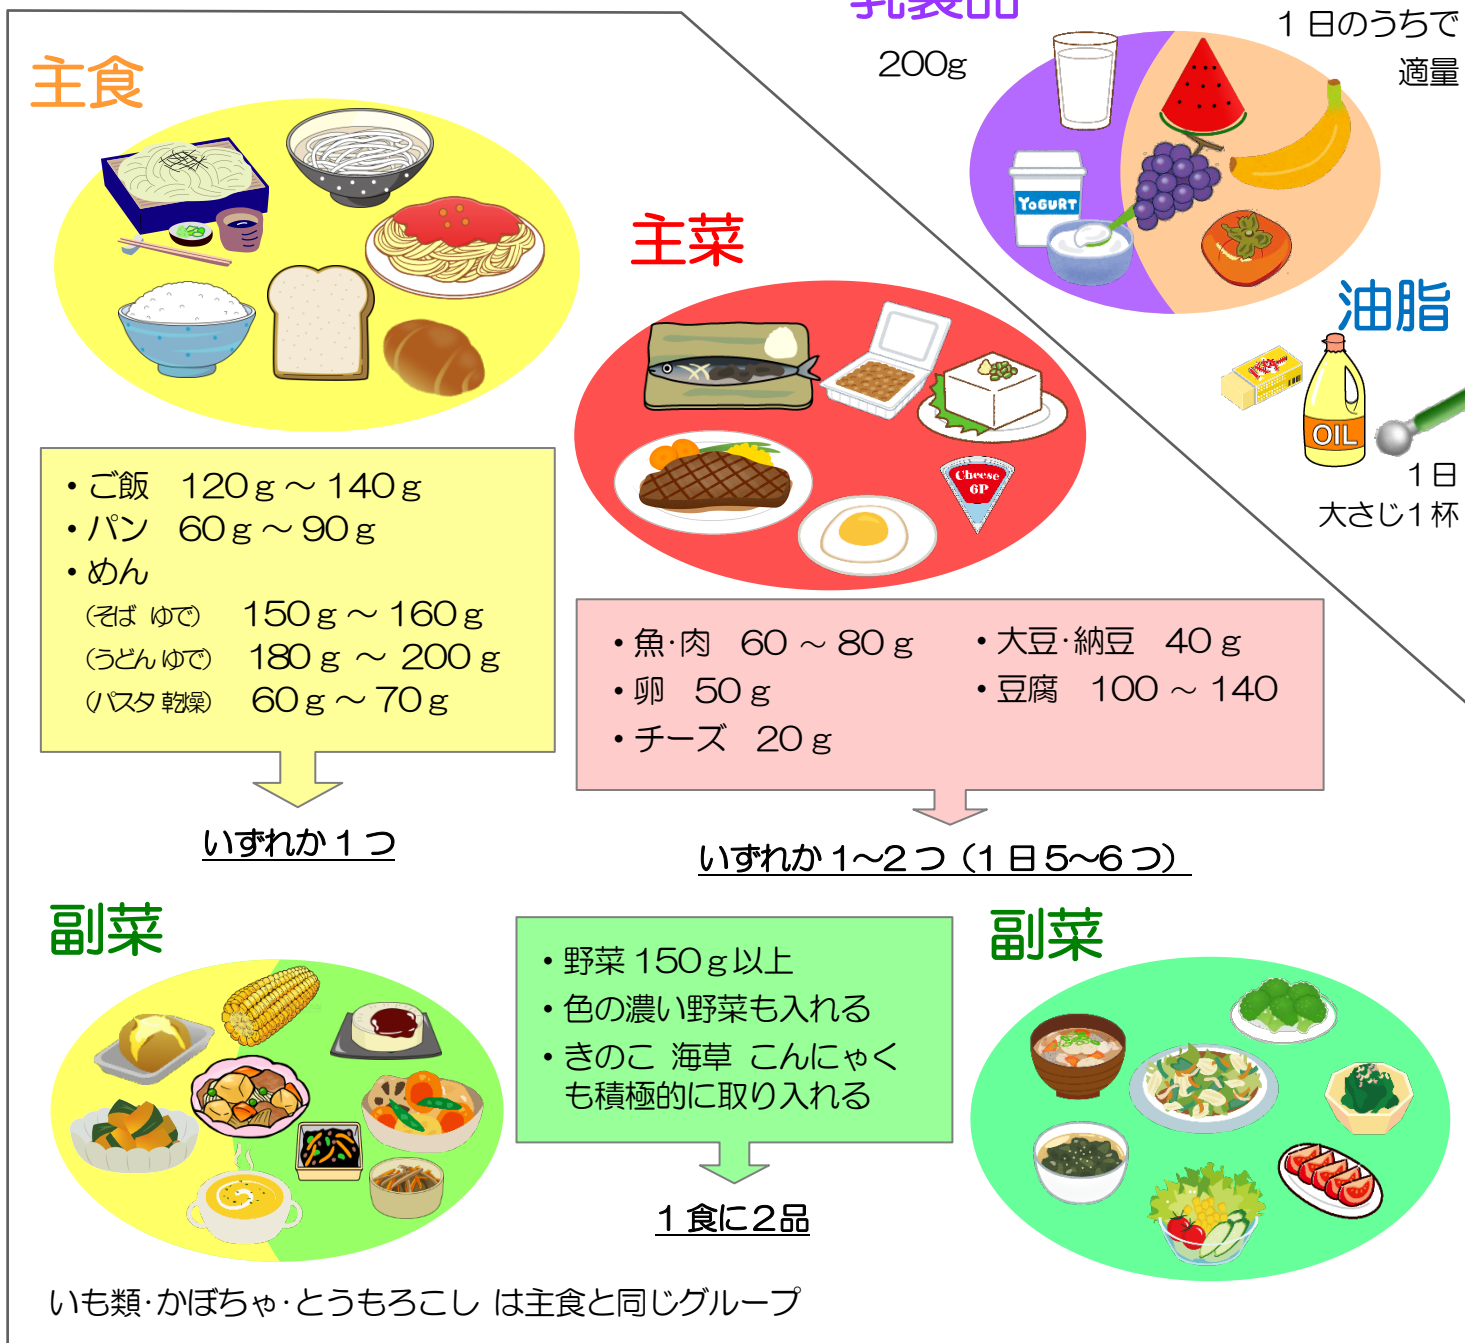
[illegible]

200g

１日のうちで
適量

主食

主菜

油脂

YOGURT

OIL

１日
大さじ１杯

Cheese 6P

・ご飯　120ｇ～140ｇ
・パン　60ｇ～90ｇ
・めん
（そば ゆで）　150ｇ～160ｇ
（うどん ゆで）　180ｇ ～ 200ｇ
（パスタ 乾燥）　60ｇ～70ｇ

・魚·肉　60 ～ 80ｇ
・卵　50ｇ
・チーズ　20ｇ
・大豆·納豆　40ｇ
・豆腐　100 ～ 140

いずれか１つ

いずれか１～２つ（１日５～６つ）

副菜

副菜

・野菜 150ｇ以上
・色の濃い野菜も入れる
・きのこ 海草 こんにゃく も積極的に取り入れる

１食に２品

いも類·かぼちゃ·とうもろこし は主食と同じグループ